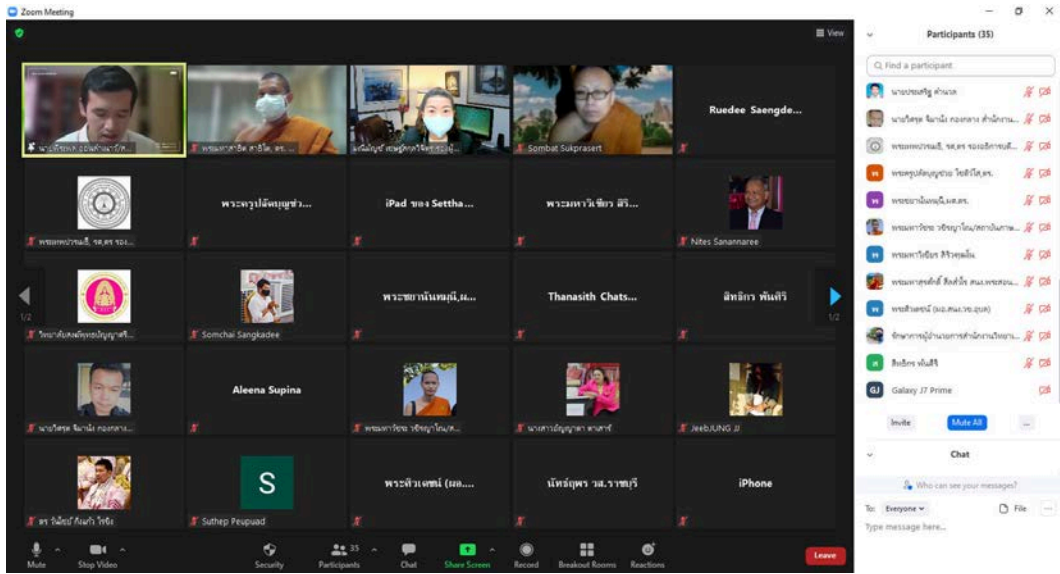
Zoom Meeting

View

Ruedee Saengde...

Sombat Sukprasert

พระครูปลัดบุญช่ว...

iPad ของ Settha...

พระมหาวิเชียร สิริ...

Nites Sanannaree

1/2

Somchai Sangkadee

พระชยานันทมุนี,ผ...

Thanasith Chats...

สิทธิกร พันศิริ

1/2

Aleena Supina

JeebJUNG JJ

S

Suthep Peupuad

พระศิวเทพ (ผล....

นัทธ์ฤพร วส.ราชบุรี

iPhone

Mute

Stop Video

Security

35

Participants

Chat

Share Screen

Record

Breakout Rooms

Reactions

Leave

Participants (35)

Find a participant

สิทธิกร พันศิริ

Galaxy J7 Prime

Invite

Mute All

...

Chat

Who can see your messages?

To: Everyone

File

...

Type message here...